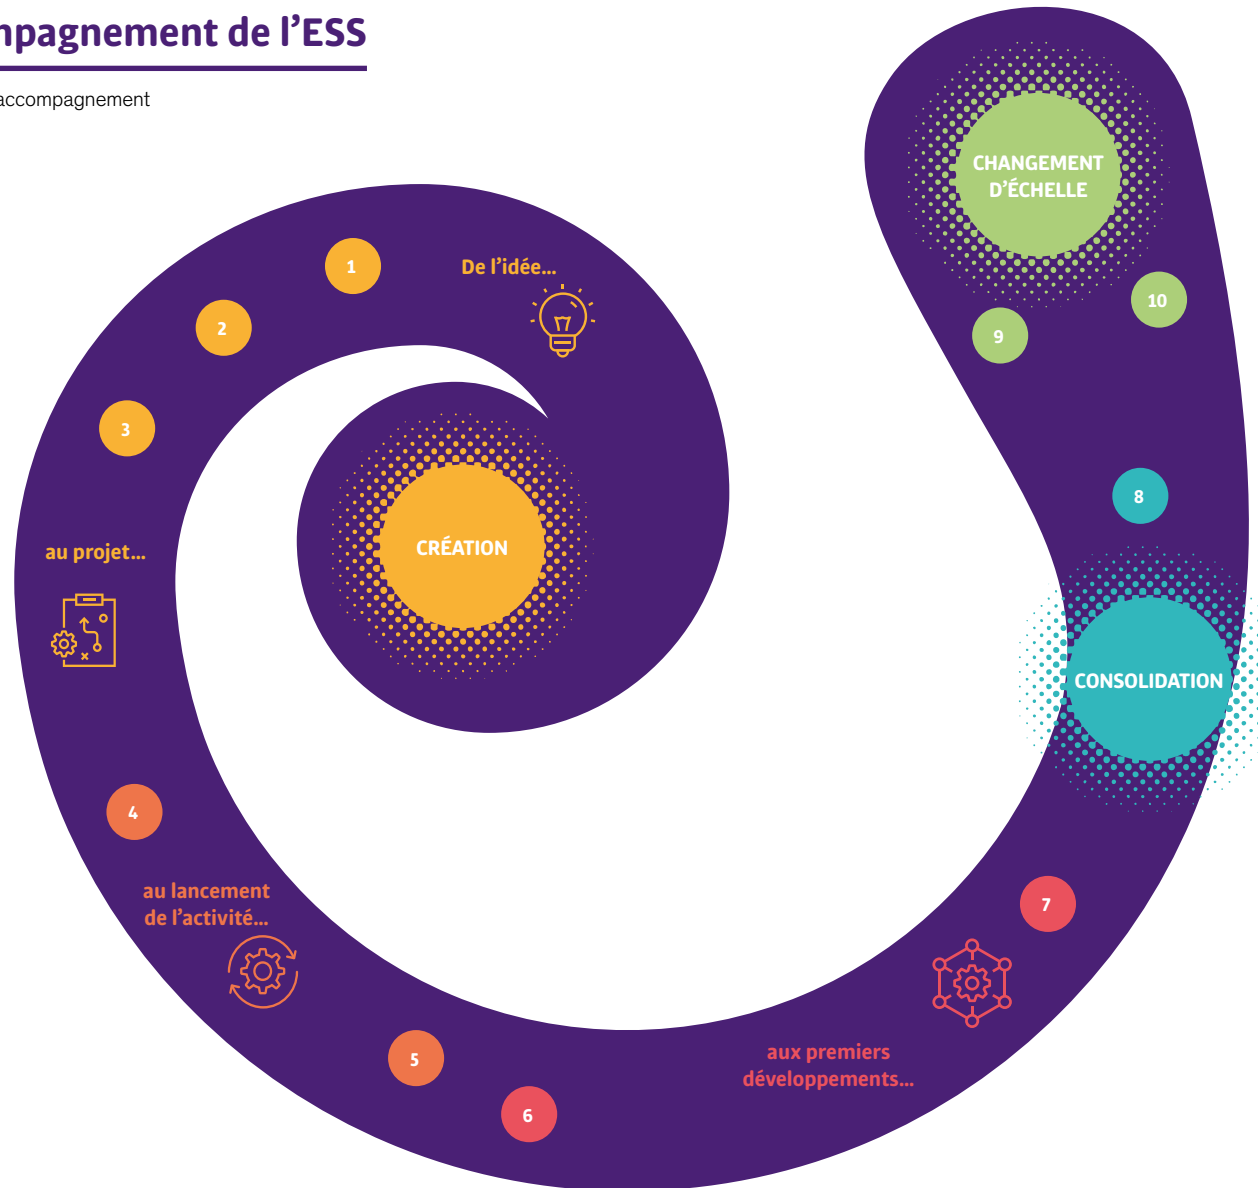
npagnement de l'ESS

accompagnement

CHANGEMENT D'ÉCHELLE

10

9

1

De l'idée...

2

3

CRÉATION

au projet...

8

CONSOLIDATION

4

au lancement de l'activité...

7

5

6

aux premiers développements...